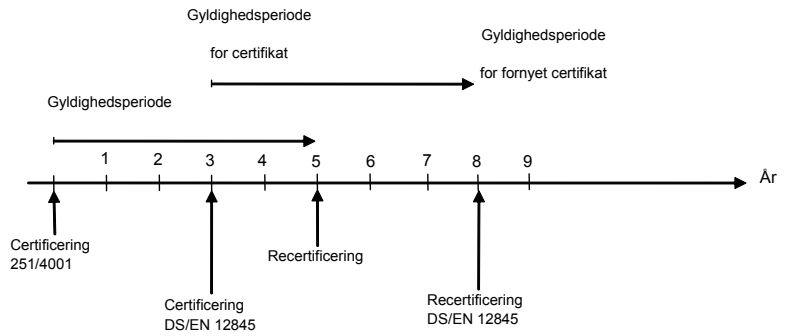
Gyldighedsperiode

for certifikat

Gyldighedsperiode

for fornyet certifikat

Gyldighedsperiode

1 2 3 4 5 6 7 8 9

År

Certificering
251/4001

Recertificering

Certificering
DS/EN 12845

Recertificering
DS/EN 12845